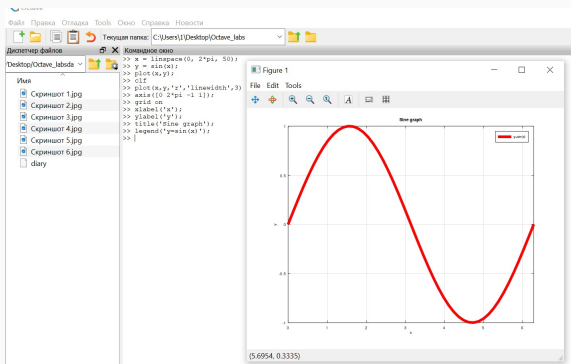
Octave

Файл Правка Отладка Tools Окно Справка Новости

Текущая папка: C:\Users\1\Desktop\Octave_labs

Диспетчер файлов

Desktop/Octave_labsda

Имя

Скриншот 1.jpg
Скриншот 2.jpg
Скриншот 3.jpg
Скриншот 4.jpg
Скриншот 5.jpg
Скриншот 6.jpg
diary

Командное окно

>> x = linspace(0, 2*pi, 50);
>> y = sin(x);
>> plot(x,y);
>> clf
>> plot(x,y,'r','linewidth',3)
>> axis([0 2*pi -1 1]);
>> grid on
>> xlabel('x');
>> ylabel('y');
>> title('Sine graph');
>> legend('y=sin(x)');
>> |

Figure 1

File Edit Tools

Sine graph

y=sin(x)

1
0.5
0
-0.5
-1

y

0 1 2 3 4 5 6

x

(5.6954, 0.3335)